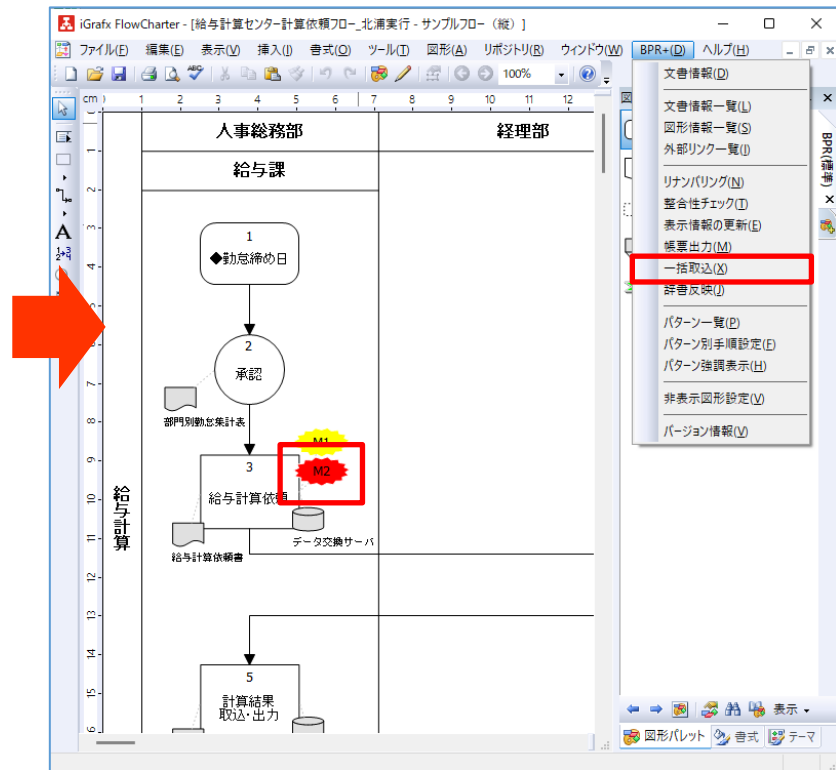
iGrafx FlowCharter - [給与計算センター計算依頼フロー_北浦実行 - サンプルフロー（縦）]

ファイル(F) 編集(E) 表示(V) 挿入(I) 書式(O) ツール(T) 図形(A) リポジトリ(R) ウィンドウ(W) BPR+(D) ヘルプ(H)

100%

cm 1 2 3 4 5 6 7 8 9 10 11 12

人事総務部 | 経理部

給与課

給与計算

1
◆勤怠締め日

2
承認

部門別勤怠集計表

M1

3
給与計算依頼

M2

データ交換サーバ

給与計算依頼書

5
計算結果
取込・出力

文書情報(D)
文書情報一覧(L)
図形情報一覧(S)
外部リンク一覧(I)
リナンバリング(N)
整合性チェック(T)
表示情報の更新(E)
帳票出力(M)
一括取込(X)
辞書反映(J)
パターン一覧(P)
パターン別手順設定(F)
パターン強調表示(H)
非表示図形設定(V)
バージョン情報(V)

BPR(標準)

表示
図形パレット 書式 テーマ